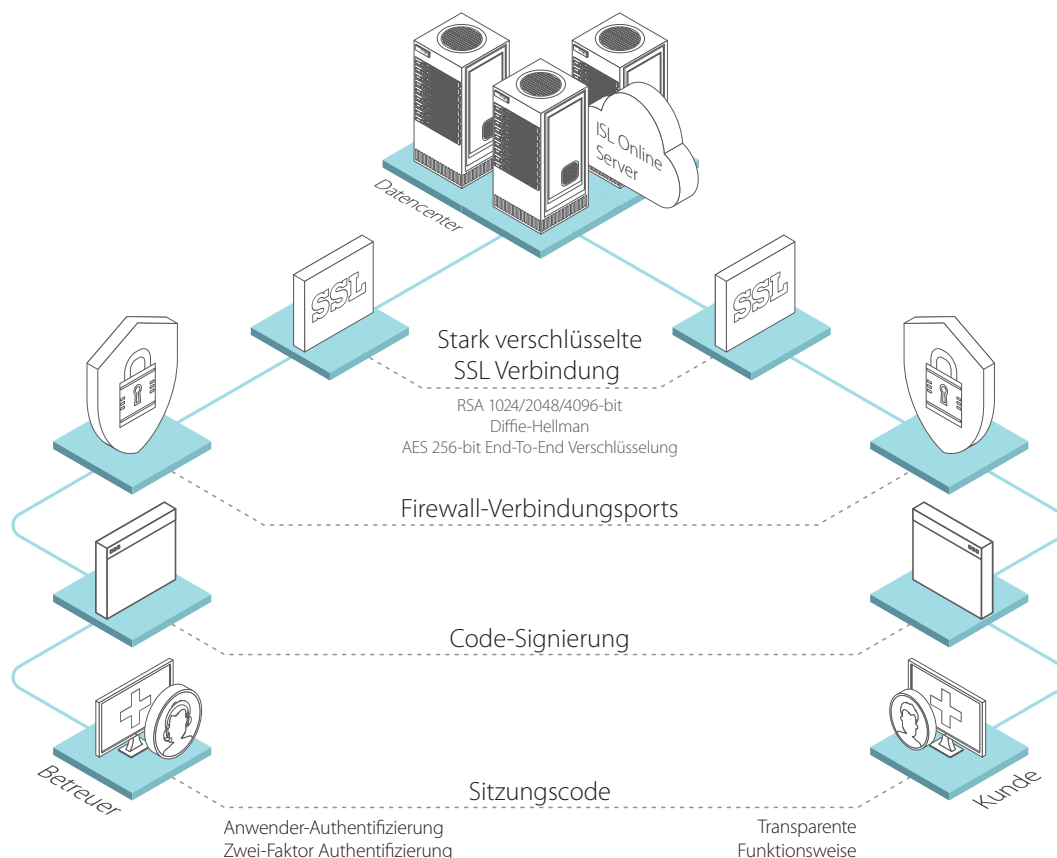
ISL Online Server

Datencenter

SSL

SSL

Stark verschlüsselte SSL Verbindung

RSA 1024/2048/4096-bit
Diffie-Hellman
AES 256-bit End-To-End Verschlüsselung

Firewall-Verbindungsports

Code-Signierung

Sitzungscode

Betreuer

Kunde

Anwender-Authentifizierung
Zwei-Faktor Authentifizierung

Transparente
Funktionsweise